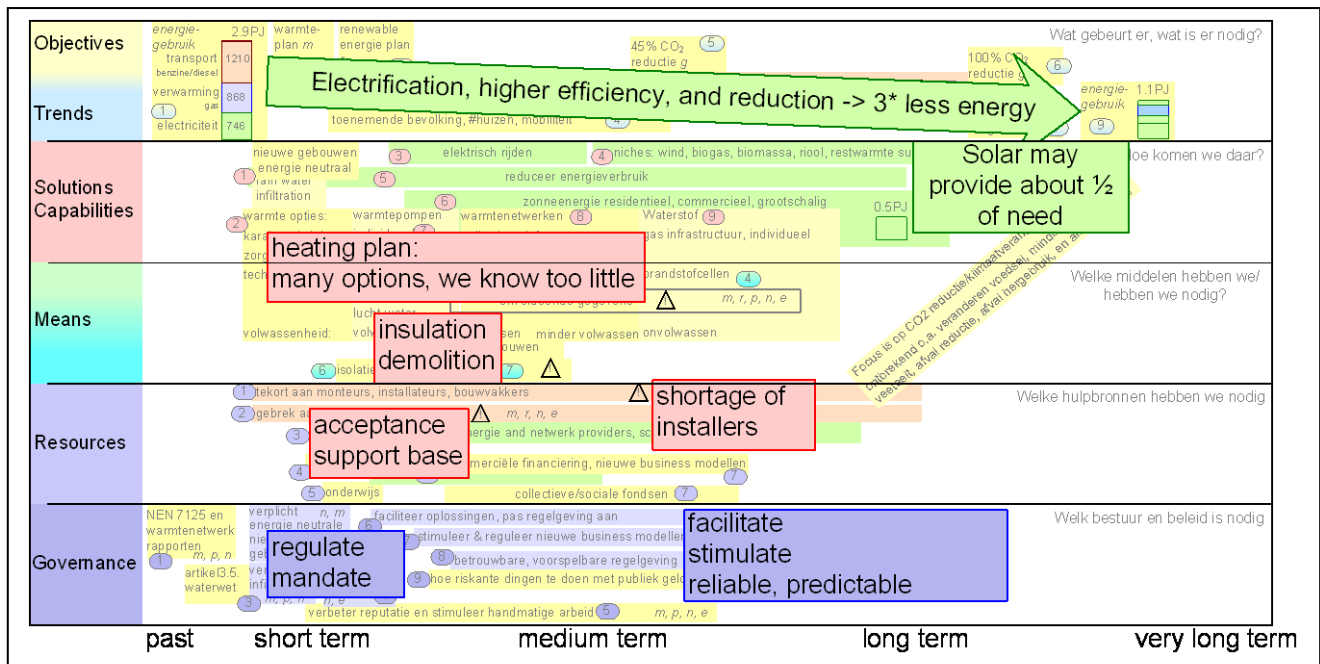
Objectives

Trends

energiegebruik 2.9PJ
transport benzine/diesel 1210
verwarming gas 868
electriciteit 746
1

warmteplan m

renewable energie plan

45% $CO_2$ reductie g 5

100% $CO_2$ reductie g 6

Wat gebeurt er, wat is er nodig?

Electrification, higher efficiency, and reduction -> 3* less energy

toenemende bevolking, #huizen, mobiliteit 4

energiegebruik 1.1PJ
9

Solutions Capabilities

nieuwe gebouwen energie neutraal
1 rain water infiltration
3 elektrisch rijden
4 niches: wind, biogas, biomassa, riool, restwarmte
5 reduceer energieverbruik
6 zonneenergie residentieel, commercieel, grootschalig
2 warmte opties: warmtepompen warmtenetwerken 8 Waterstof 9 gas infrastructuur, individueel
0.5PJ

Solar may provide about ½ of need

oe komen we daar?

heating plan:
many options, we know too little

Means

brandstofcellen 4
m, r, p, n, e
lucht water
volwassenheid:
insulation demolition
sen minder volwassen onvolwassen
bouwen
6 isolatie 7

Welke middelen hebben we/ hebben we nodig?

Focus is op CO2 reductie/klimaatverandering, mindere beschikbaarheid van grondstoffen, veranderen voedsel, afval reductie, afval hergebruik, en al

Resources

1 tekort aan monteurs, installateurs, bouwvakkers
2 gebrek a m, r, n, e
3 acceptance support base
ergie and netwerk providers, sc
4 merciële financiering, nieuwe business modellen 7
5 onderwijs
collectieve/sociale fondsen 7
shortage of installers

Welke hulpbronnen hebben we nodig

Governance

NEN 7125 en warmtenetwerk rapporten m, p, n
1 artikel3.5. waterwet
verplicht n, m energie neutrale
6 faciliteer oplossingen, pas regelgeving aan
7 stimuleer & reguleer nieuwe business modellen
8 betrouwbare, voorspelbare regelgeving
9 hoe riskante dingen te doen met publiek geld
3 verbeter reputatie en stimuleer handmatige arbeid 5 m, p, n, e
regulate mandate
facilitate stimulate reliable, predictable

Welk bestuur en beleid is nodig

past short term medium term long term very long term